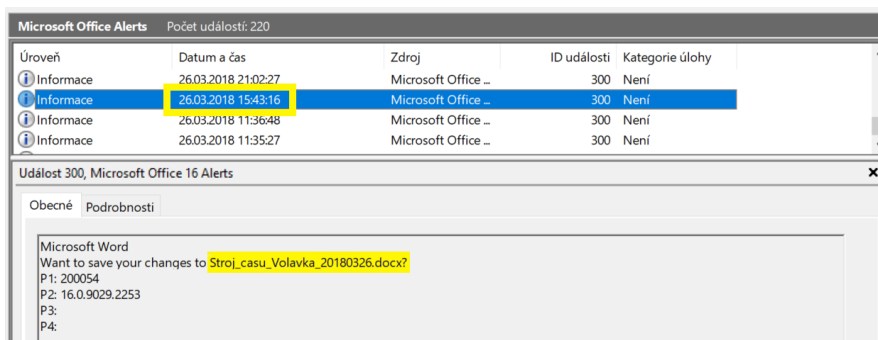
Microsoft Office Alerts Počet událostí: 220

| Úroveň | Datum a čas | Zdroj | ID události | Kategorie úlohy |
|---|---|---|---|---|
| Informace | 26.03.2018 21:02:27 | Microsoft Office ... | 300 | Není |
| Informace | 26.03.2018 15:43:16 | Microsoft Office ... | 300 | Není |
| Informace | 26.03.2018 11:36:48 | Microsoft Office ... | 300 | Není |
| Informace | 26.03.2018 11:35:27 | Microsoft Office ... | 300 | Není |

Událost 300, Microsoft Office 16 Alerts

Obecné Podrobnosti

Microsoft Word
Want to save your changes to Stroj_casu_Volavka_20180326.docx?
P1: 200054
P2: 16.0.9029.2253
P3:
P4: